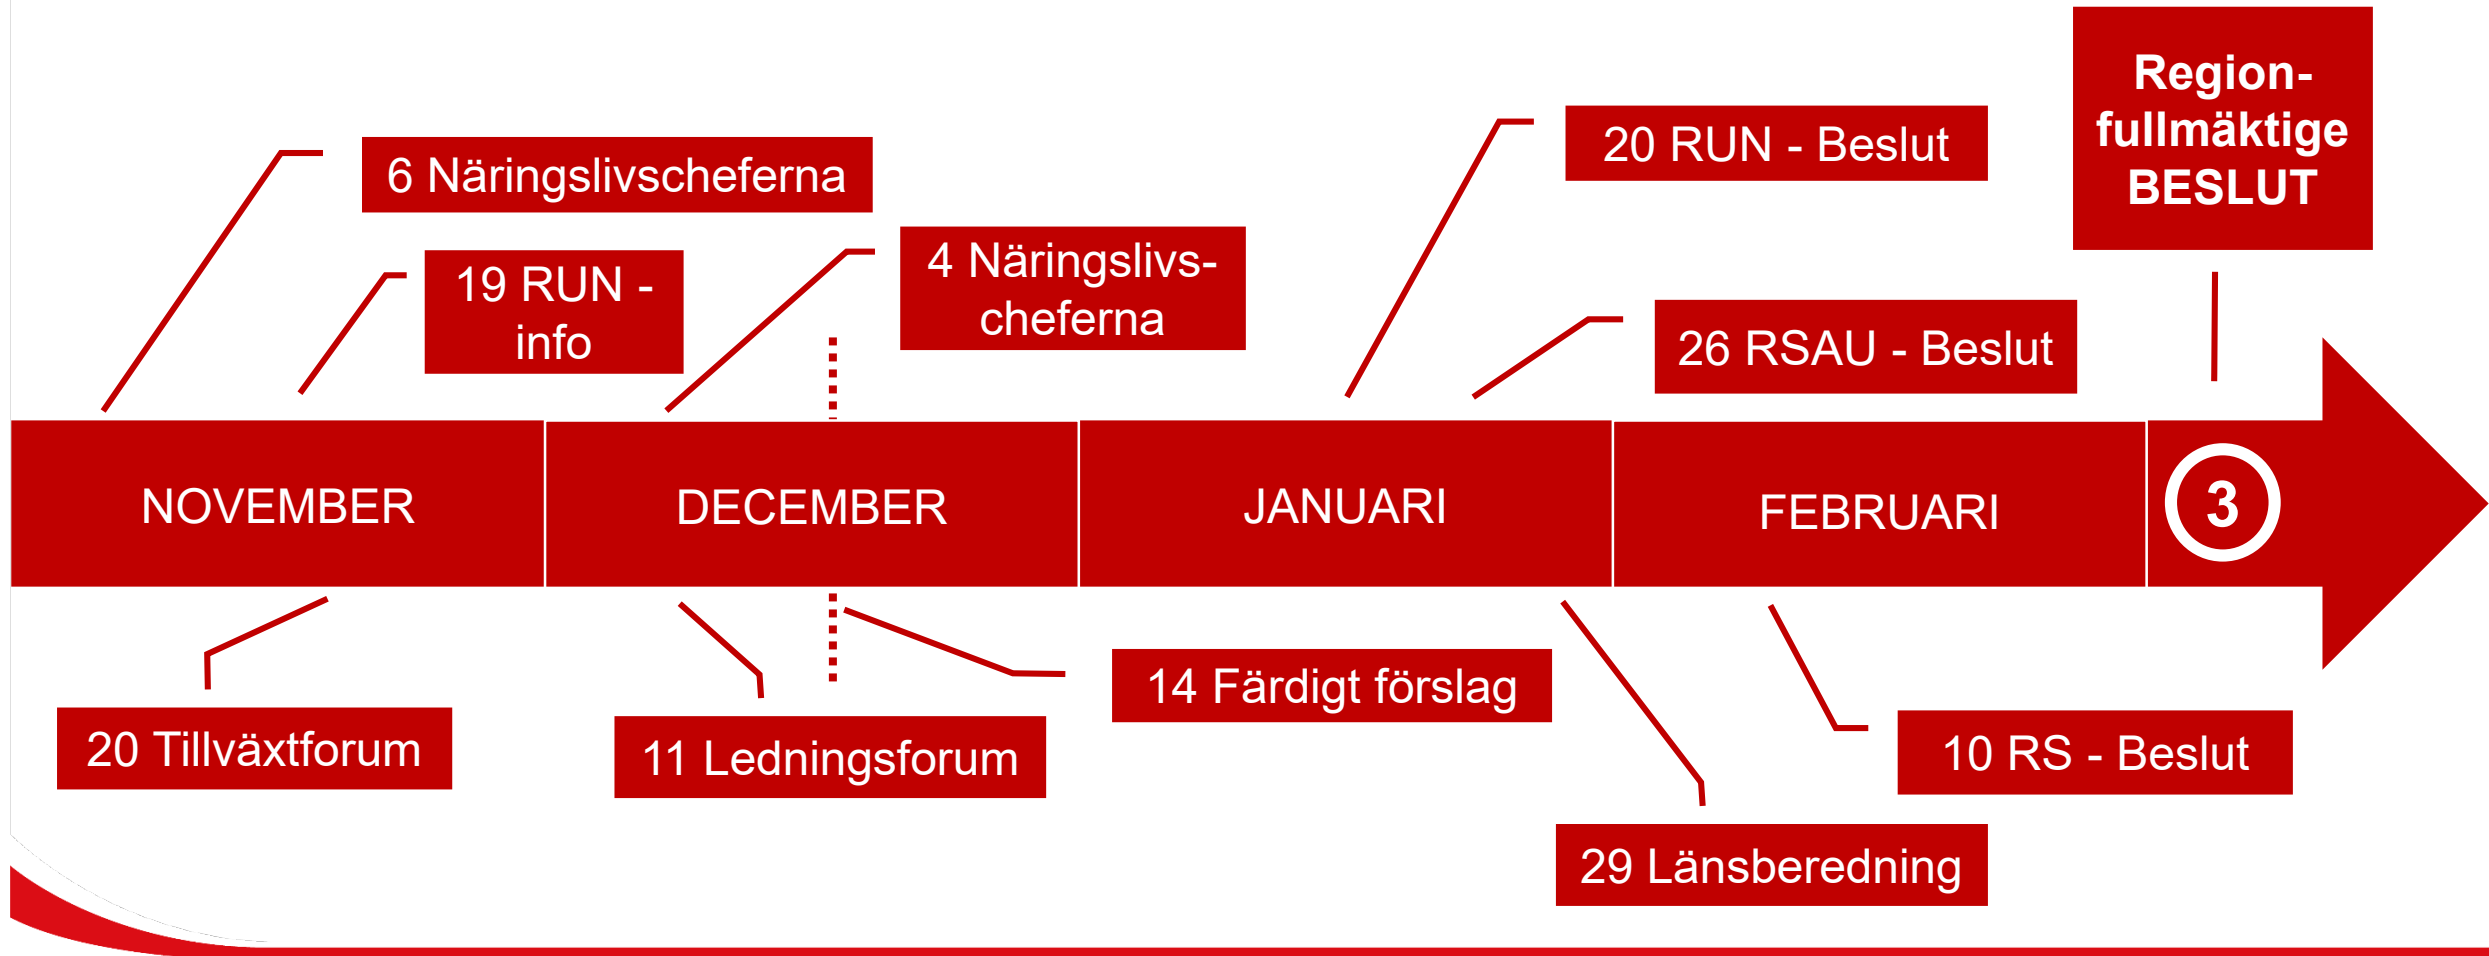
6 Näringslivscheferna

19 RUN - info

4 Näringslivs-cheferna

20 RUN - Beslut

Region-fullmäktige BESLUT

26 RSAU - Beslut

NOVEMBER

DECEMBER

JANUARI

FEBRUARI

3

20 Tillväxtforum

11 Ledningsforum

14 Färdigt förslag

10 RS - Beslut

29 Länsberedning